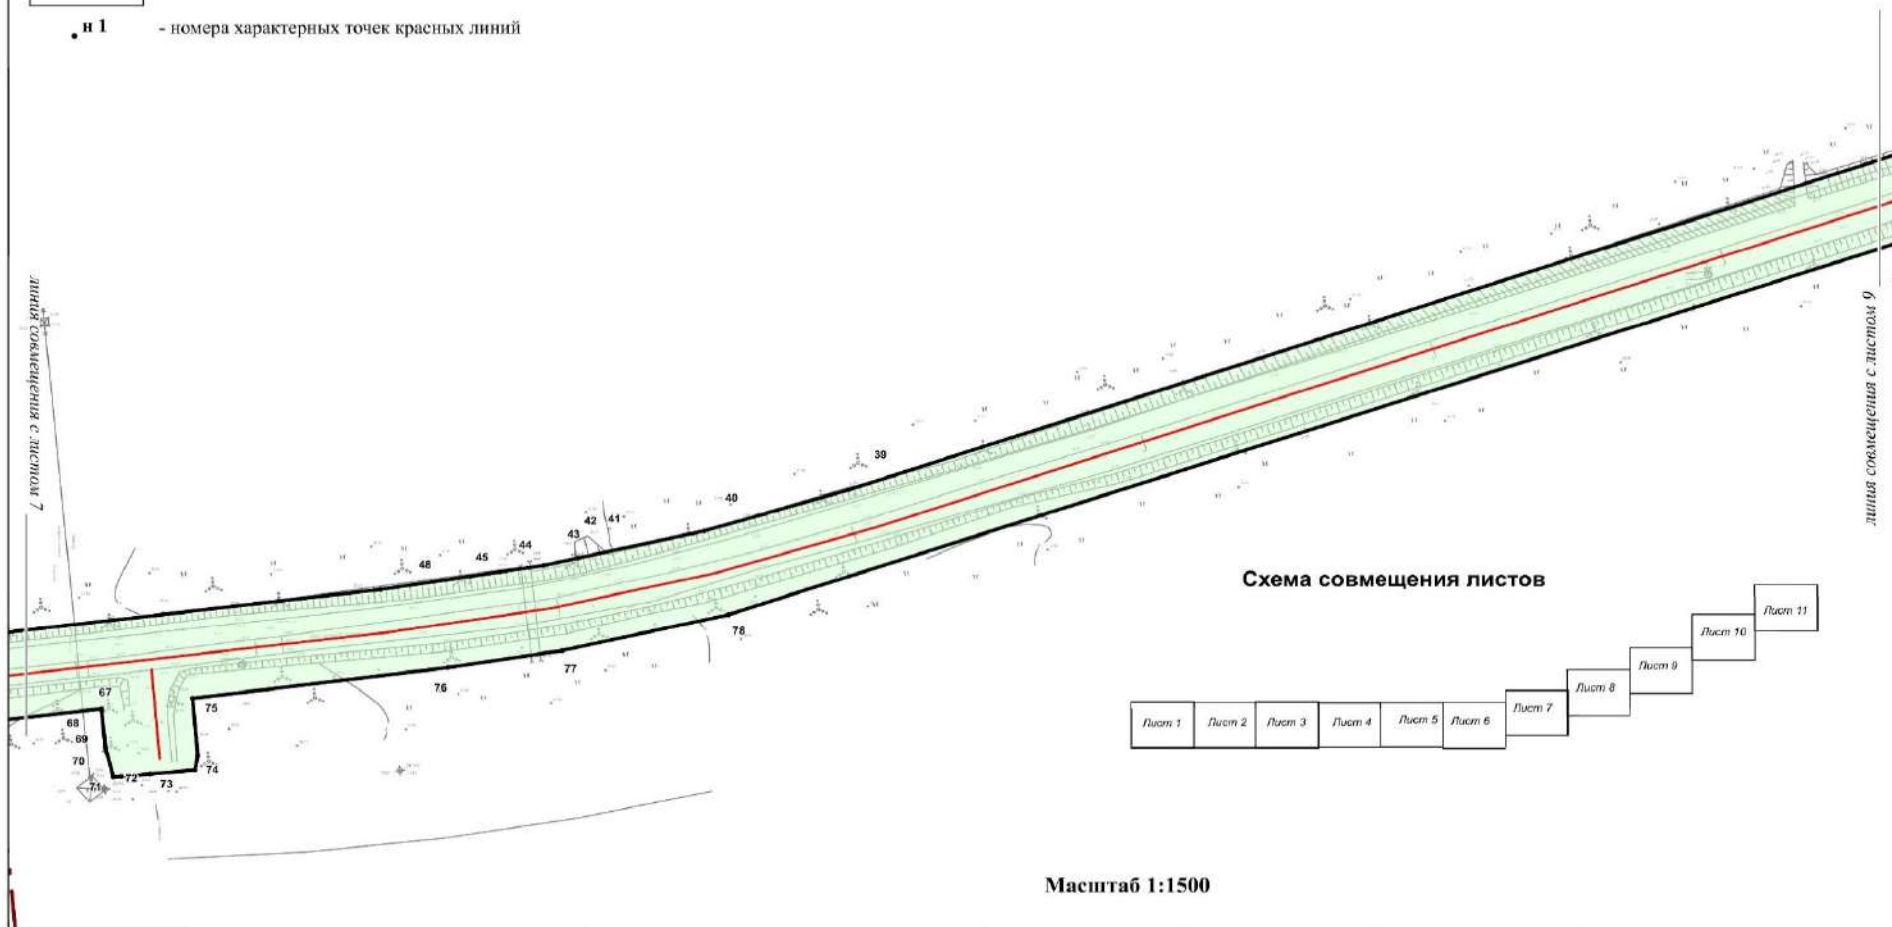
н 1 - номера характерных точек красных линий

линия совмещения с листом 7

линия совмещения с листом 9

39
40
41
42
43
44
45
48
67
68
69
70
71
72
73
74
75
76
77
78

Схема совмещения листов

| Лист 1 | Лист 2 | Лист 3 | Лист 4 | Лист 5 | Лист 6 | Лист 7 | Лист 8 | Лист 9 | Лист 10 | Лист 11 |
|---|---|---|---|---|---|---|---|---|---|---|

Масштаб 1:1500